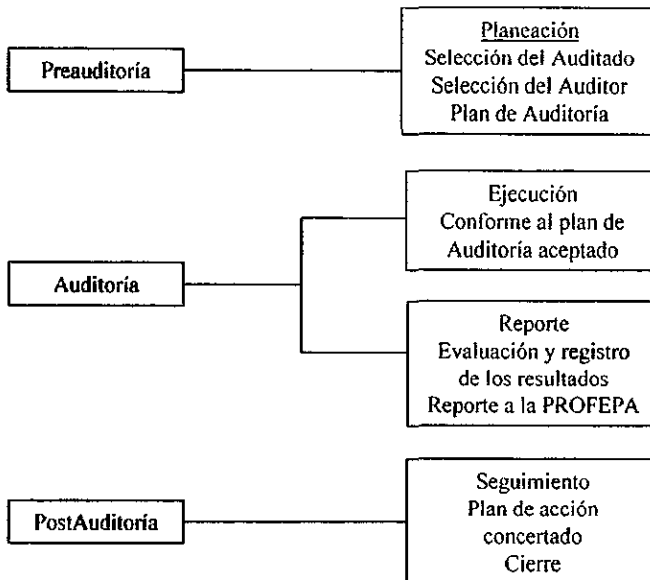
Preauditoría

Planeación
Selección del Auditado
Selección del Auditor
Plan de Auditoría

Auditoría

Ejecución
Conforme al plan de Auditoría aceptado

Reporte
Evaluación y registro de los resultados
Reporte a la PROFEPA

PostAuditoría

Seguimiento
Plan de acción concertado
Cierre